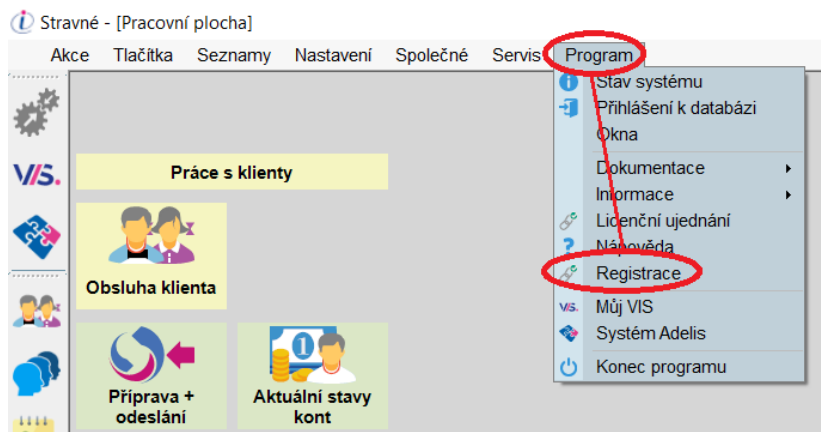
Stravné - [Pracovní plocha]

Akce Tlačítka Seznamy Nastavení Společné Servis Program

VIS.

Práce s klienty

Obsluha klienta

Příprava + odeslání

Aktuální stavy kont

Stav systému
Přihlášení k databázi
Okna
Dokumentace
Informace
Licenční ujednání
Nápověda
Registrace
Můj VIS
Systém Adelis
Konec programu